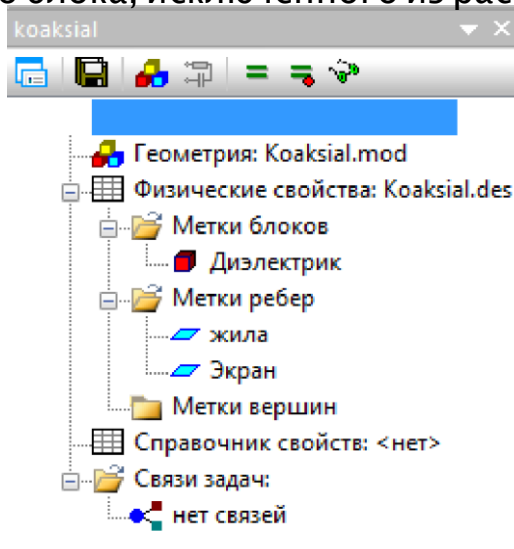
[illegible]о блока, исключенного из рас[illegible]

koaksial

Геометрия: Koaksial.mod
Физические свойства: Koaksial.des
Метки блоков
Диэлектрик
Метки ребер
жила
Экран
Метки вершин
Справочник свойств: <нет>
Связи задач:
нет связей